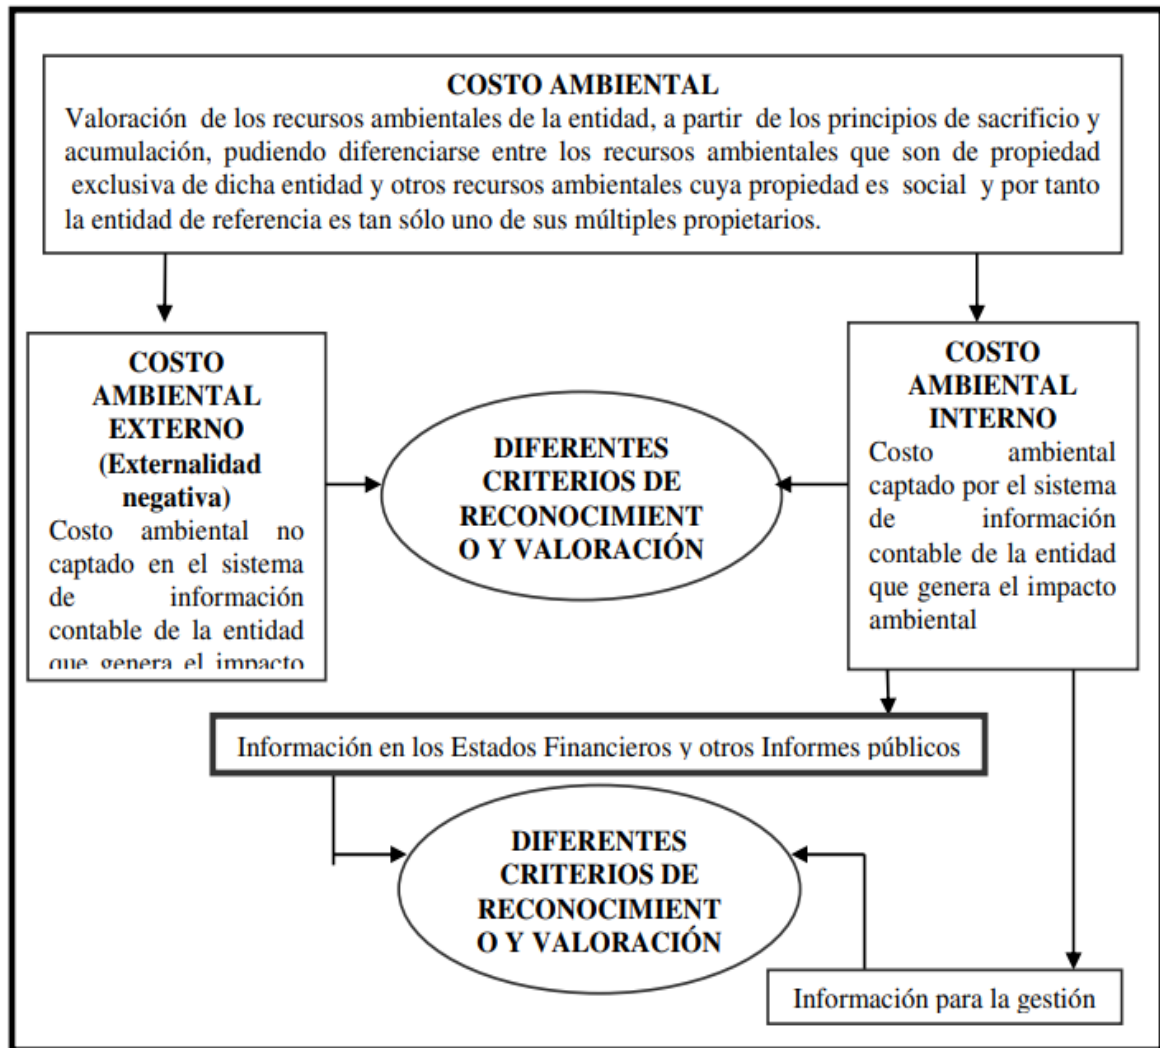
COSTO AMBIENTAL
Valoración de los recursos ambientales de la entidad, a partir de los principios de sacrificio y acumulación, pudiendo diferenciarse entre los recursos ambientales que son de propiedad exclusiva de dicha entidad y otros recursos ambientales cuya propiedad es social y por tanto la entidad de referencia es tan sólo uno de sus múltiples propietarios.

COSTO AMBIENTAL EXTERNO (Externalidad negativa)
Costo ambiental no captado en el sistema de información contable de la entidad que genera el impacto

DIFERENTES CRITERIOS DE RECONOCIMIENT O Y VALORACIÓN

COSTO AMBIENTAL INTERNO
Costo ambiental captado por el sistema de información contable de la entidad que genera el impacto ambiental

Información en los Estados Financieros y otros Informes públicos

DIFERENTES CRITERIOS DE RECONOCIMIENT O Y VALORACIÓN

Información para la gestión